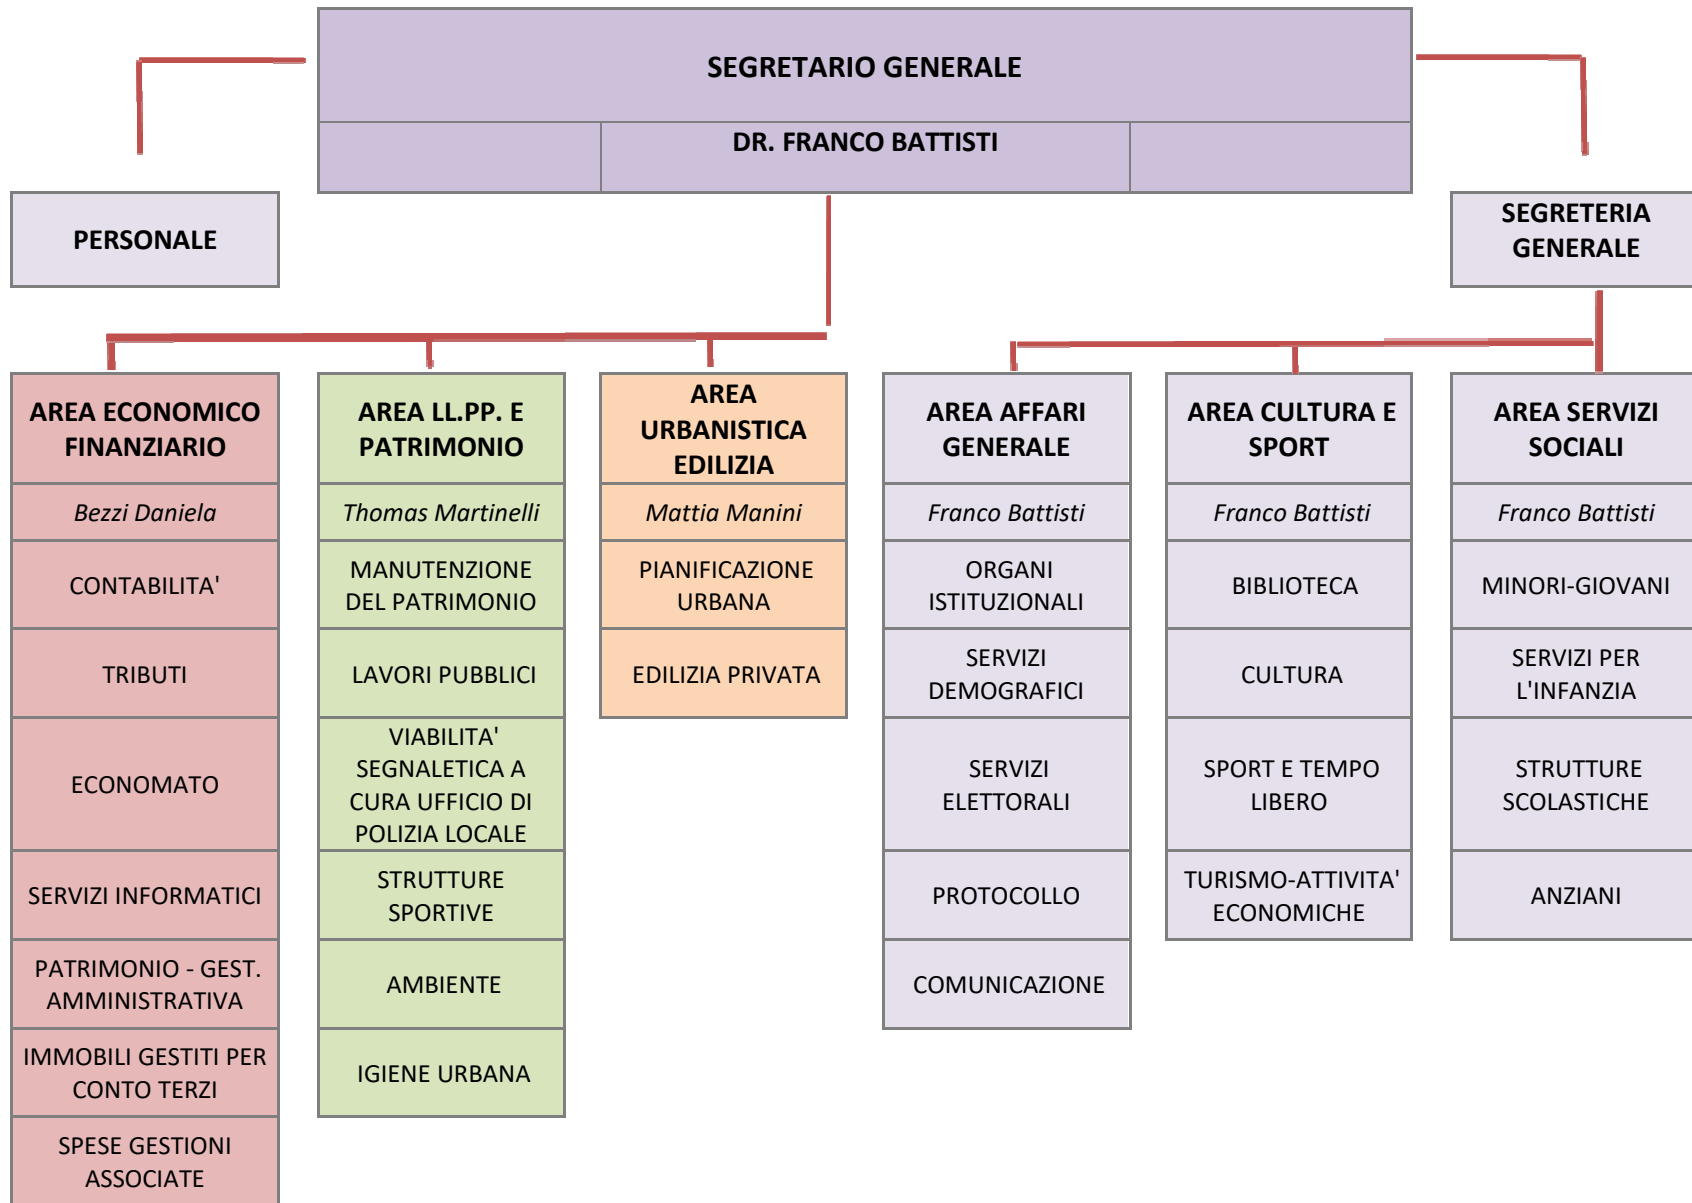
SEGRETARIO GENERALE

DR. FRANCO BATTISTI

PERSONALE

SEGRETERIA GENERALE

AREA ECONOMICO FINANZIARIO

Bezzi Daniela

CONTABILITA'

TRIBUTI

ECONOMATO

SERVIZI INFORMATICI

PATRIMONIO - GEST. AMMINISTRATIVA

IMMOBILI GESTITI PER CONTO TERZI

SPESE GESTIONI ASSOCIATE

AREA LL.PP. E PATRIMONIO

Thomas Martinelli

MANUTENZIONE DEL PATRIMONIO

LAVORI PUBBLICI

VIABILITA' SEGNALETICA A CURA UFFICIO DI POLIZIA LOCALE

STRUTTURE SPORTIVE

AMBIENTE

IGIENE URBANA

AREA URBANISTICA EDILIZIA

Mattia Manini

PIANIFICAZIONE URBANA

EDILIZIA PRIVATA

AREA AFFARI GENERALE

Franco Battisti

ORGANI ISTITUZIONALI

SERVIZI DEMOGRAFICI

SERVIZI ELETTORALI

PROTOCOLLO

COMUNICAZIONE

AREA CULTURA E SPORT

Franco Battisti

BIBLIOTECA

CULTURA

SPORT E TEMPO LIBERO

TURISMO-ATTIVITA' ECONOMICHE

AREA SERVIZI SOCIALI

Franco Battisti

MINORI-GIOVANI

SERVIZI PER L'INFANZIA

STRUTTURE SCOLASTICHE

ANZIANI